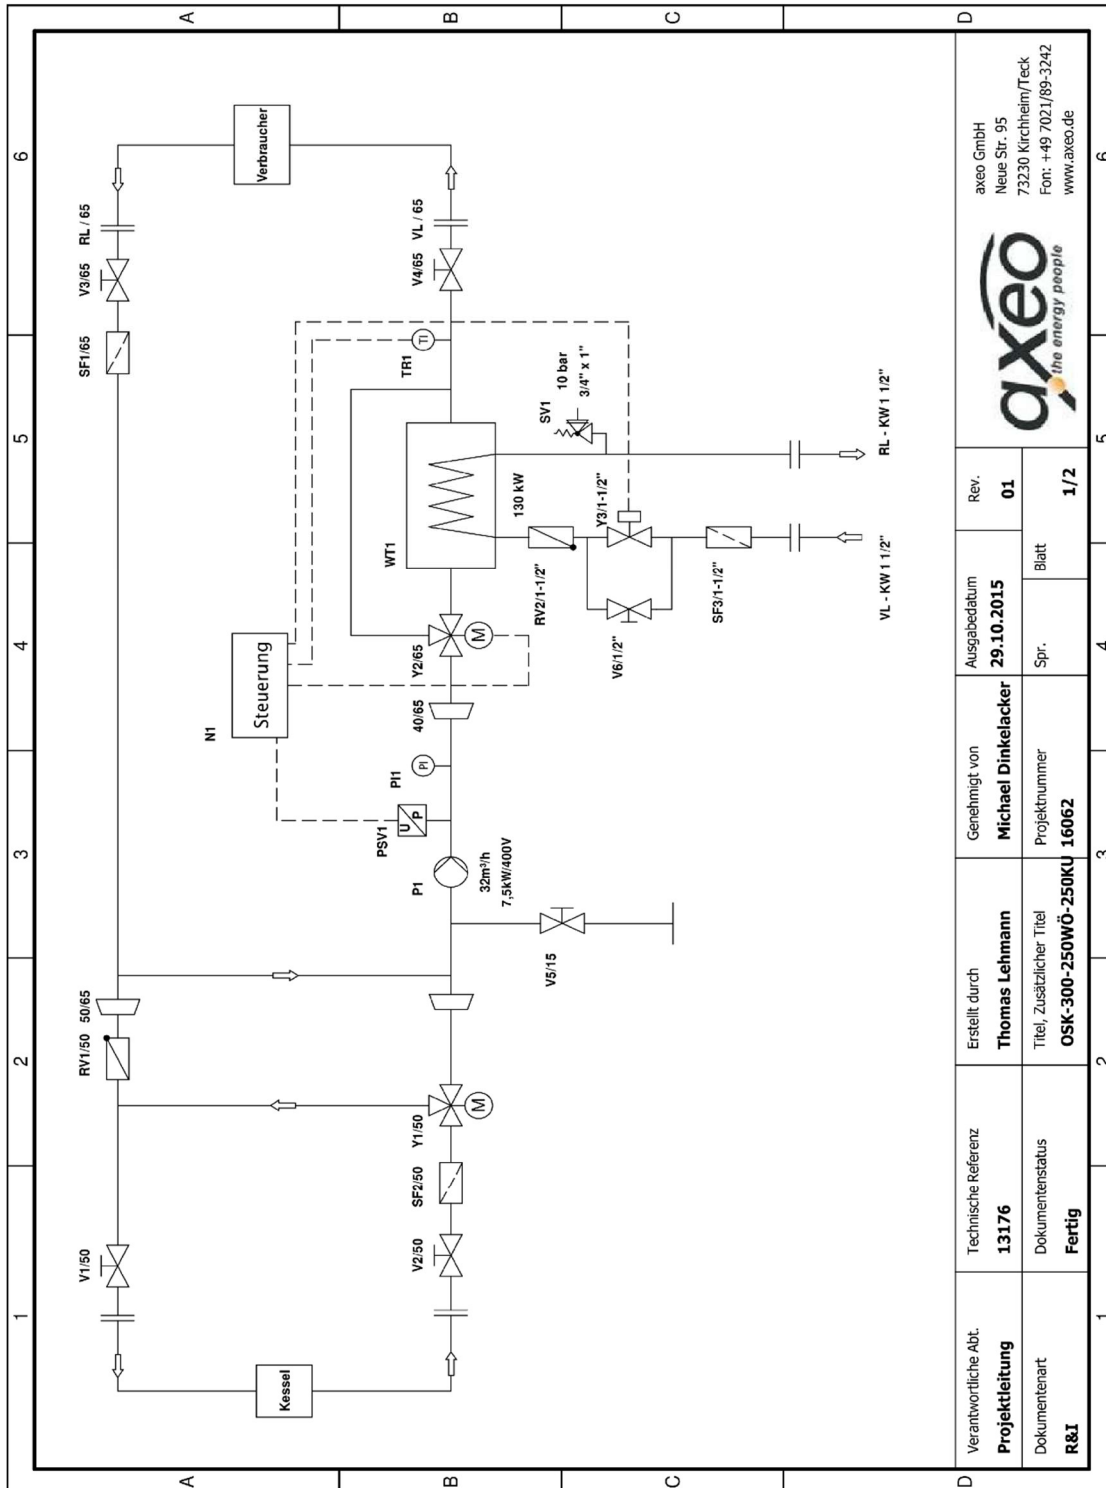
A B C D

6 5 4 3 2 1

Verbraucher

RL / 65
V3/65
SF1/65

VL / 65
V4/65

TI
TR1

SV1
10 bar
3/4" x 1"

WT1
130 kW

RL - KW 1 1/2"

Y3/1-1/2"
RV2/1-1/2"
SF3/1-1/2"
V6/1/2"

VL - KW 1 1/2"

Steuerung
N1

Y2/65
M
40/65

PI
PI1

PSV1
U P

P1
32m³/h
7,5kW/400V

V5/15

RV1/50 50/65

Y1/50
M
SF2/50
V2/50
V1/50

Kessel

| Verantwortliche Abt. | Technische Referenz | Erstellt durch | Genehmigt von | Ausgabedatum | Rev. |
|---|---|---|---|---|---|
| Projektleitung | 13176 | Thomas Lehmann | Michael Dinkelacker | 29.10.2015 | 01 |
| Dokumentenart | Dokumentenstatus | Titel, Zusätzlicher Titel | Projektnummer | Spr. | Blatt |
| R&I | Fertig | OSK-300-250WÖ-250KU | 16062 | | 1/2 |

axeo
the energy people

axeo GmbH
Neue Str. 95
73230 Kirchheim/Teck
Fon: +49 7021/89-3242
www.axeo.de